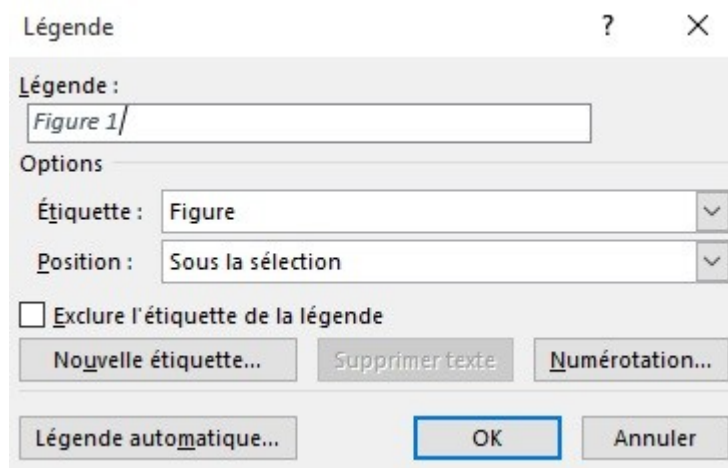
Légende

?

×

Légende :

Figure 1

Options

Étiquette : Figure

Position : Sous la sélection

Exclure l'étiquette de la légende

Nouvelle étiquette...

Supprimer texte

Numérotation...

Légende automatique...

OK

Annuler